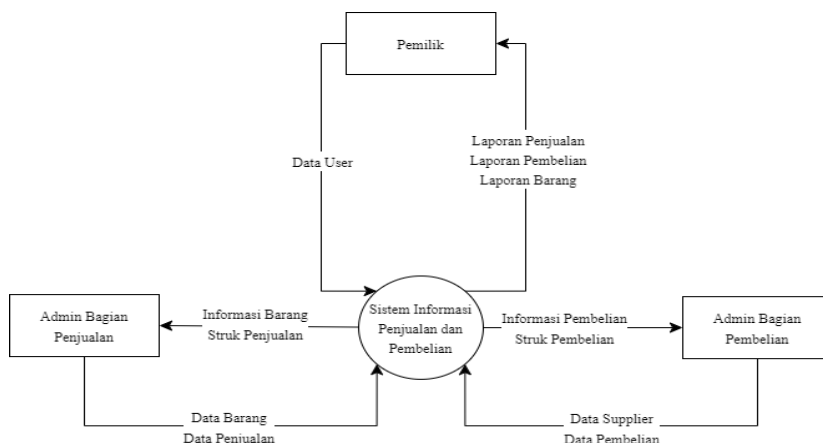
Pemilik

Data User

Laporan Penjualan
Laporan Pembelian
Laporan Barang

Admin Bagian Penjualan

Informasi Barang
Struk Penjualan

Sistem Informasi Penjualan dan Pembelian

Informasi Pembelian
Struk Pembelian

Admin Bagian Pembelian

Data Barang
Data Penjualan

Data Supplier
Data Pembelian